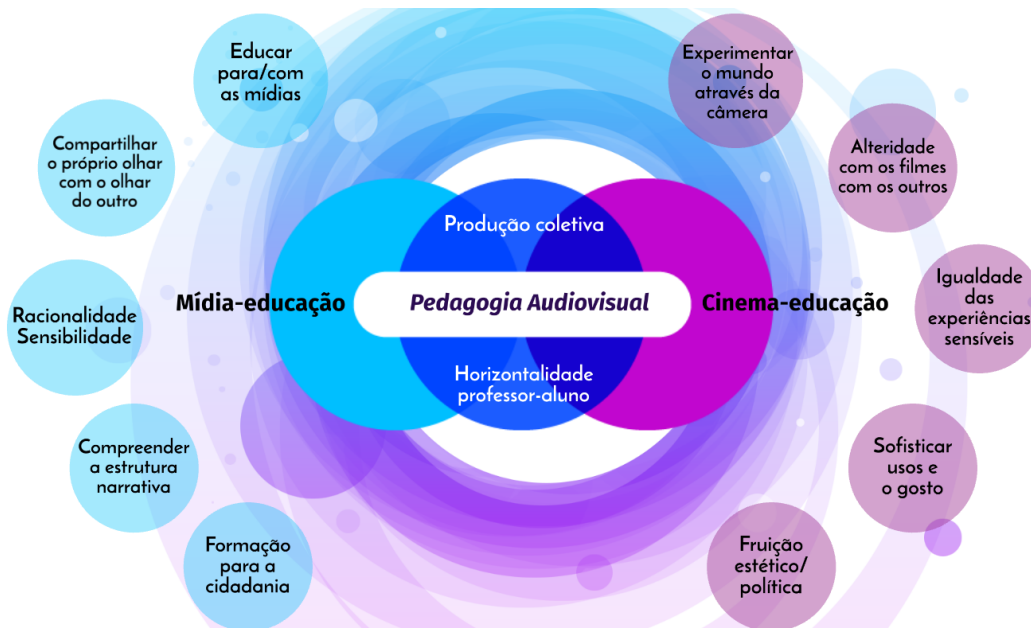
Educar para/com as mídias

Compartilhar o próprio olhar com o olhar do outro

Racionalidade Sensibilidade

Compreender a estrutura narrativa

Formação para a cidadania

Mídia-educação

Produção coletiva

Pedagogia Audiovisual

Horizontalidade professor-aluno

Cinema-educação

Experimentar o mundo através da câmera

Alteridade com os filmes com os outros

Igualdade das experiências sensíveis

Sofisticar usos e o gosto

Fruição estético/ política